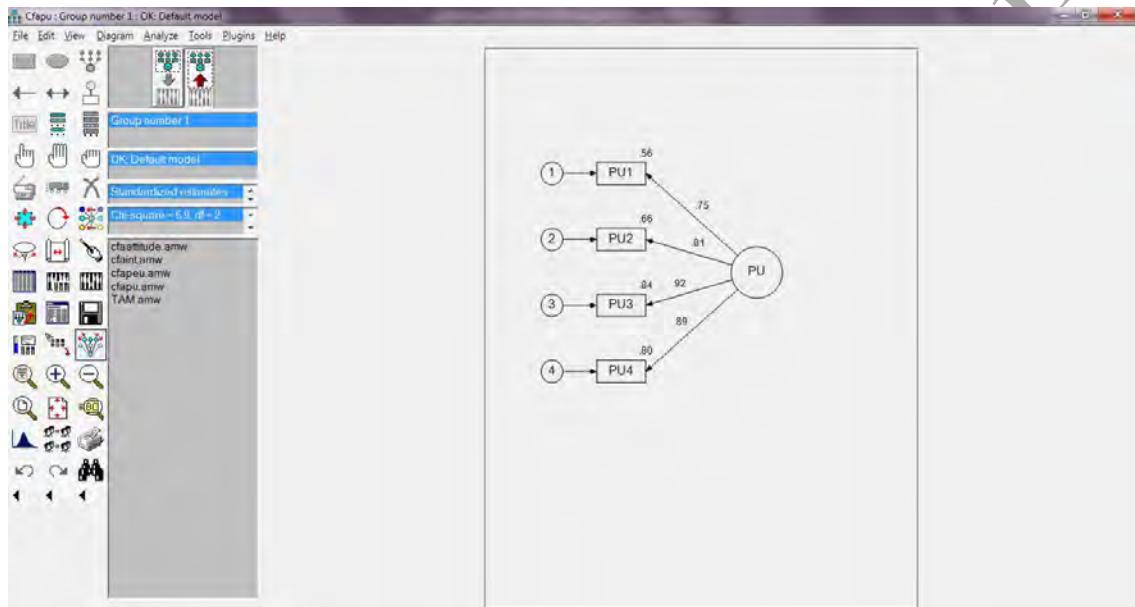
Cfapu : Group number 1 : OK: Default model

File Edit View Diagram Analyze Tools Plugins Help

Title

Group number 1

OK: Default model

Standardized estimates

Chi-square = 5.9, df = 2

cfaattitude.amw
cfaint.amw
cfapeu.amw
cfapu.amw
TAM.amw

.56
1 PU1
.75
.66
2 PU2
.81
PU
.84
.92
3 PU3
.89
.80
4 PU4